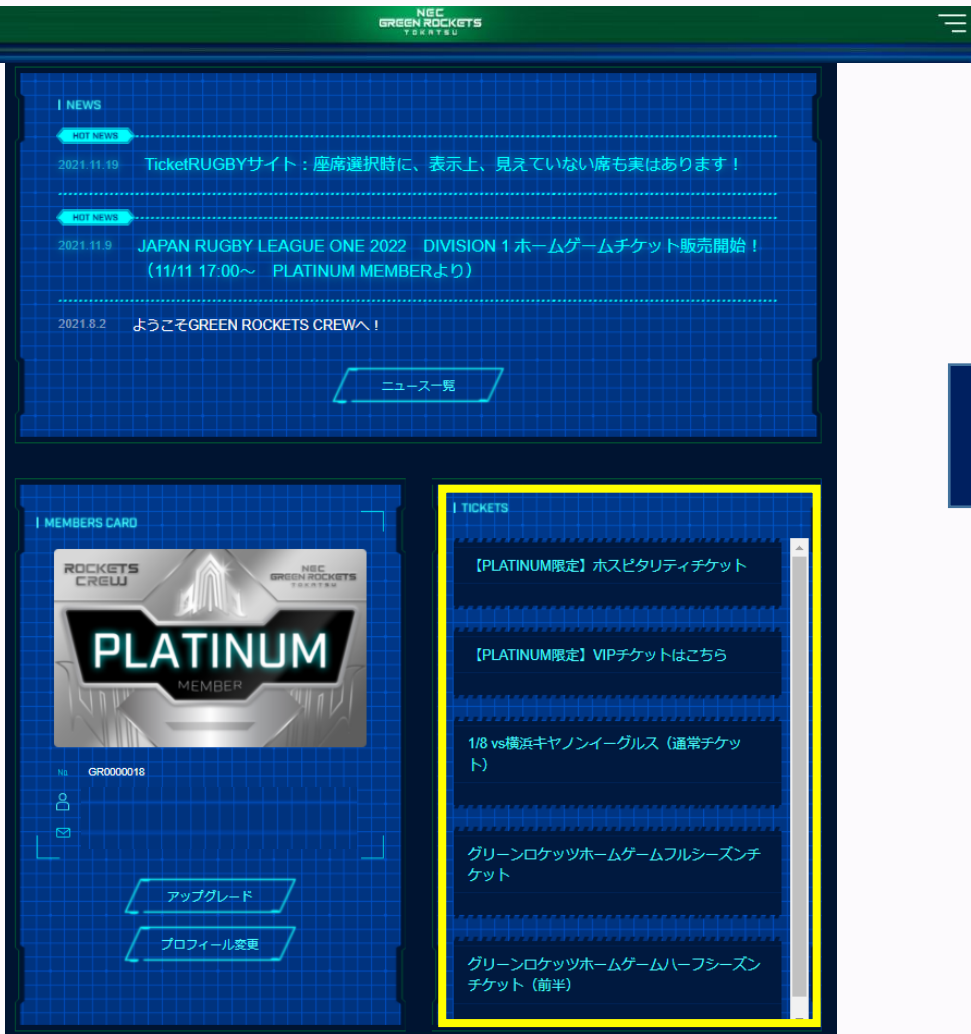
NEC
GREEN ROCKETS
TOKATSU

NEWS

HOT NEWS
2021.11.19 TicketRUGBYサイト：座席選択時に、表示上、見えていない席も実はあります！

HOT NEWS
2021.11.9 JAPAN RUGBY LEAGUE ONE 2022 DIVISION 1 ホームゲームチケット販売開始！（11/11 17:00～ PLATINUM MEMBERより）

2021.8.2 ようこそGREEN ROCKETS CREWへ！

ニュース一覧

MEMBERS CARD

ROCKETS CREW
NEC GREEN ROCKETS TOKATSU
PLATINUM
MEMBER

№ GR0000018

アップグレード

プロフィール変更

TICKETS

【PLATINUM限定】ホスピタリティチケット

【PLATINUM限定】VIPチケットはこちら

1/8 vs横浜キヤノンイーグルス（通常チケット）

グリーンロケッツホームゲームフルシーズンチケット

グリーンロケッツホームゲームハーフシーズンチケット（前半）